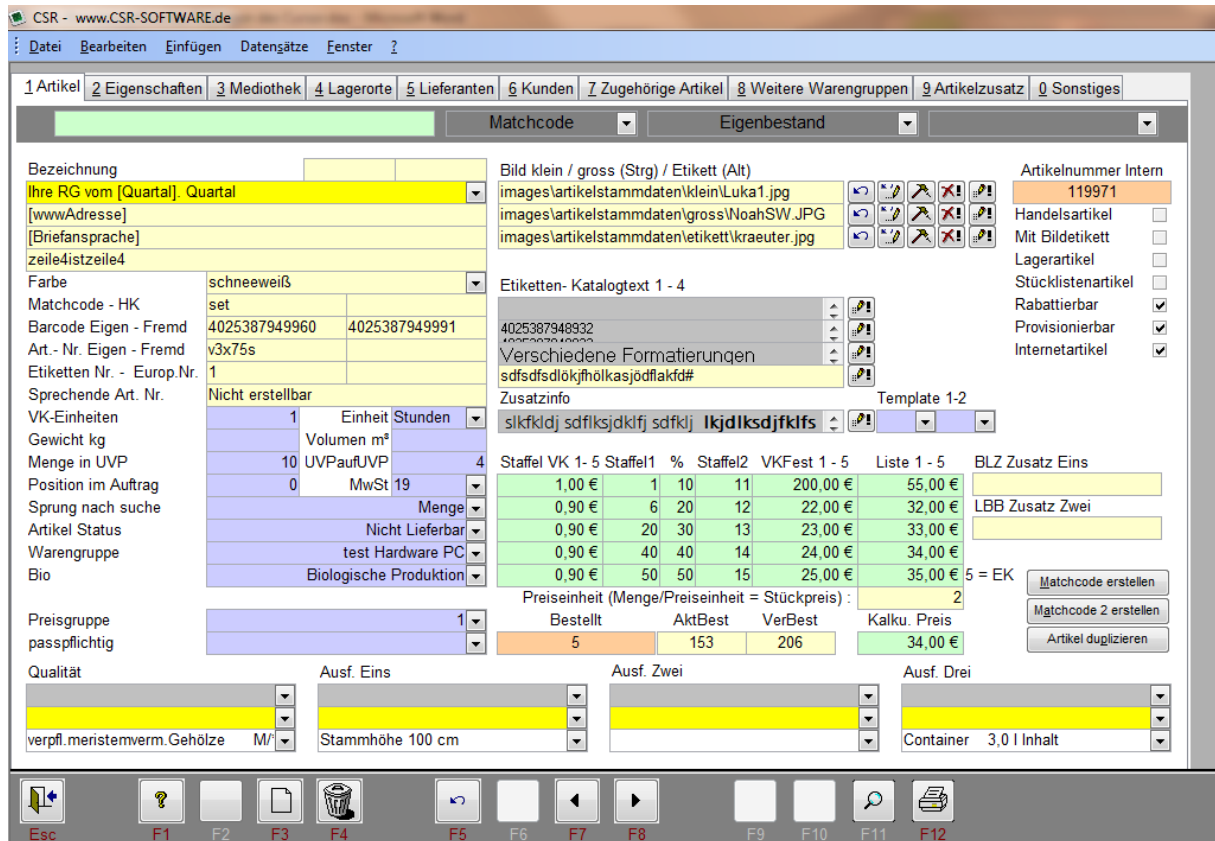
CSR - www.CSR-SOFTWARE.de

Datei Bearbeiten Einfügen Datensätze Fenster ?

1 Artikel | 2 Eigenschaften | 3 Mediothek | 4 Lagerorte | 5 Lieferanten | 6 Kunden | 7 Zugehörige Artikel | 8 Weitere Warengruppen | 9 Artikelzusatz | 0 Sonstiges

Matchcode | Eigenbestand

Bezeichnung
Ihre RG vom [Quartal]. Quartal
[wwwAdresse]
[Briefansprache]
zeile4istzeile4
Farbe schneeweiß
Matchcode - HK set
Barcode Eigen - Fremd 4025387949960 4025387949991
Art.- Nr. Eigen - Fremd v3x75s
Etiketten Nr. - Europ.Nr. 1
Sprechende Art. Nr. Nicht erstellbar
VK-Einheiten 1 Einheit Stunden
Gewicht kg Volumen m³
Menge in UVP 10 UVPaufUVP 4
Position im Auftrag 0 MwSt 19
Sprung nach suche Menge
Artikel Status Nicht Lieferbar
Warengruppe test Hardware PC
Bio Biologische Produktion
Preisgruppe 1
passpflichtig

Bild klein / gross (Strg) / Etikett (Alt)
images\artikelstammdaten\klein\Luka1.jpg
images\artikelstammdaten\gross\NoahSW.JPG
images\artikelstammdaten\etikett\kraeuter.jpg

Etiketten- Katalogtext 1 - 4
4025387948932
Verschiedene Formatierungen
sdfsdfsdlökjfhölkasjödflakfd#
Zusatzinfo Template 1-2
slkfkldj sdflksjdklfj sdfklj lkjdlksdjfklfs

| Staffel VK 1- 5 | Staffel1 | % | Staffel2 | VKFest 1 - 5 | Liste 1 - 5 |
|---|---|---|---|---|---|
| 1,00 € | 1 | 10 | 11 | 200,00 € | 55,00 € |
| 0,90 € | 6 | 20 | 12 | 22,00 € | 32,00 € |
| 0,90 € | 20 | 30 | 13 | 23,00 € | 33,00 € |
| 0,90 € | 40 | 40 | 14 | 24,00 € | 34,00 € |
| 0,90 € | 50 | 50 | 15 | 25,00 € | 35,00 € |

5 = EK
Preiseinheit (Menge/Preiseinheit = Stückpreis) : 2
Bestellt 5 AktBest 153 VerBest 206 Kalku. Preis 34,00 €

Artikelnummer Intern
119971
Handelsartikel
Mit Bildetikett
Lagerartikel
Stücklistenartikel
Rabattierbar
Provisionierbar
Internetartikel

BLZ Zusatz Eins
LBB Zusatz Zwei

Matchcode erstellen
Matchcode 2 erstellen
Artikel duplizieren

Qualität
verpfl.meristemverm.Gehölze M/
Ausf. Eins
Stammhöhe 100 cm
Ausf. Zwei
Ausf. Drei
Container 3,0 l Inhalt

Esc F1 F2 F3 F4 F5 F6 F7 F8 F9 F10 F11 F12